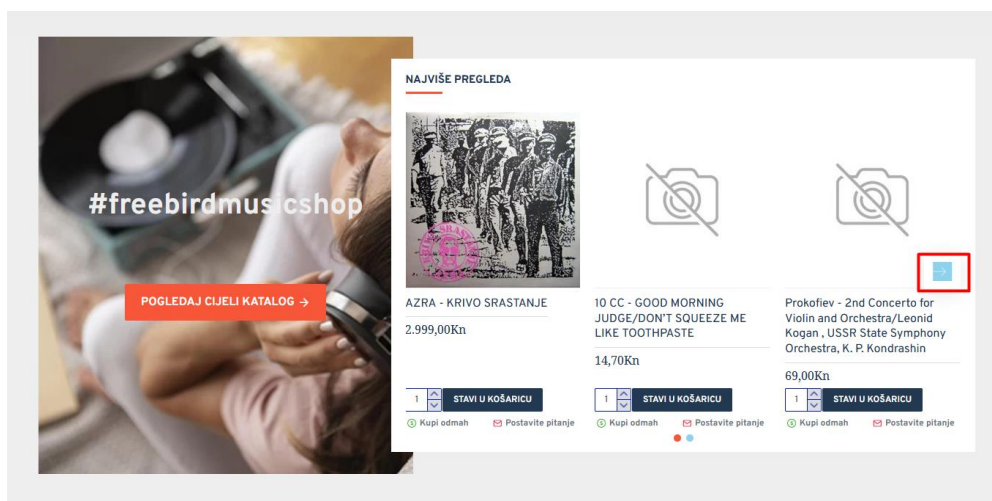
#freebirdmusicshop

POGLEDAJ CIJELI KATALOG →

NAJVIŠE PREGLEDA

AZRA - KRIVO SRASTANJE

2.999,00Kn

1 STAVI U KOŠARICU

Kupi odmah Postavite pitanje

10 CC - GOOD MORNING JUDGE/DON'T SQUEEZE ME LIKE TOOTHPASTE

14,70Kn

1 STAVI U KOŠARICU

Kupi odmah Postavite pitanje

Prokofiev - 2nd Concerto for Violin and Orchestra/Leonid Kogan , USSR State Symphony Orchestra, K. P. Kondrashin

69,00Kn

1 STAVI U KOŠARICU

Kupi odmah Postavite pitanje